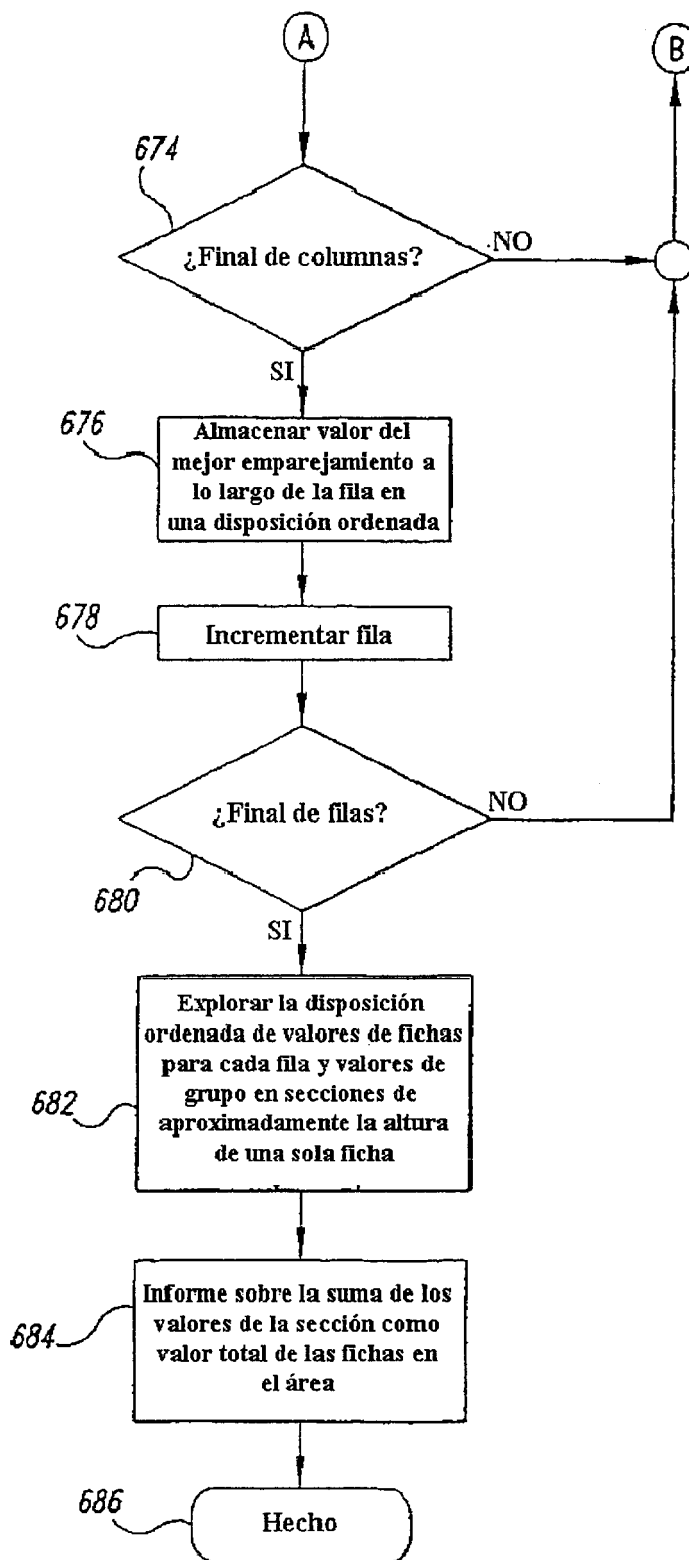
A

B

674

¿Final de columnas?

NO

SI

676

Almacenar valor del mejor emparejamiento a lo largo de la fila en una disposición ordenada

678

Incrementar fila

¿Final de filas?

NO

680

SI

Explorar la disposición ordenada de valores de fichas para cada fila y valores de grupo en secciones de aproximadamente la altura de una sola ficha

682

Informe sobre la suma de los valores de la sección como valor total de las fichas en el área

684

686

Hecho